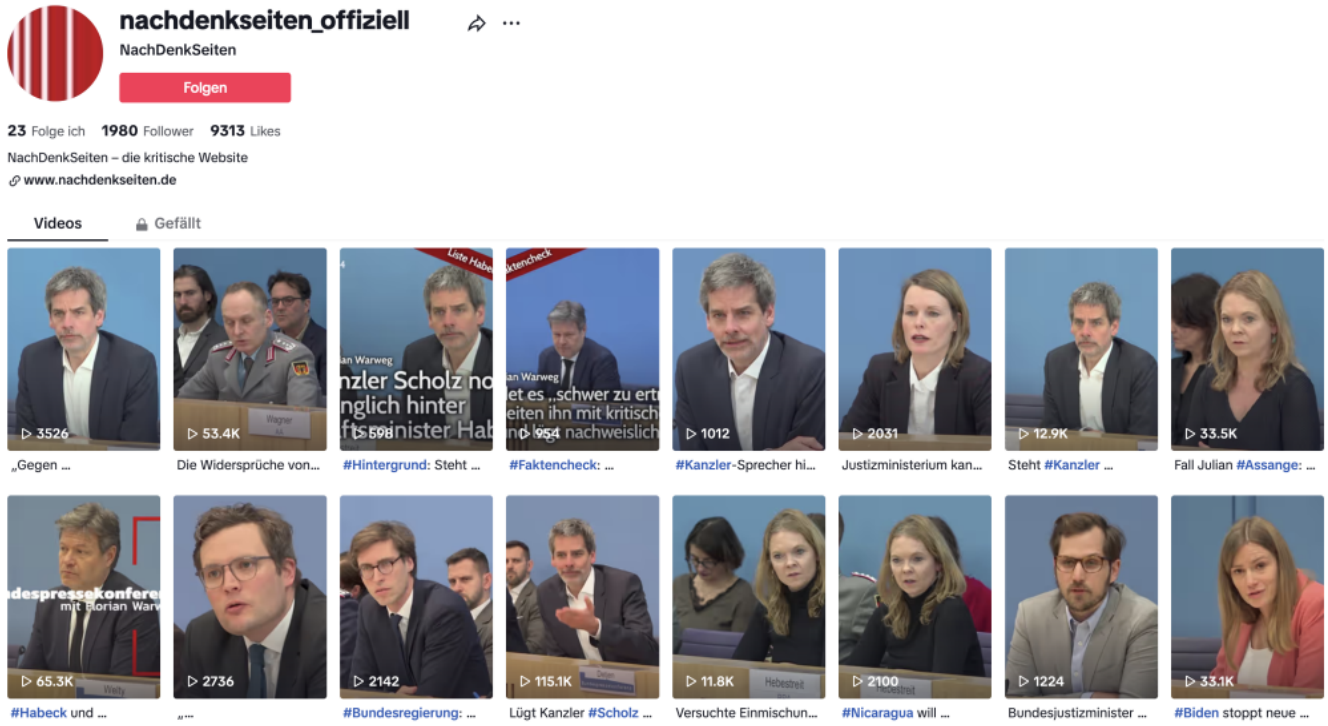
nachdenkseiten_offiziell

NachDenkSeiten

Folgen

23 Folge ich 1980 Follower 9313 Likes

NachDenkSeiten – die kritische Website

www.nachdenkseiten.de

Videos Gefällt

3526
„Gegen ...

Wagner
53.4K
Die Widersprüche von...

Liste Habe
ian Warweg
nzler Scholz no
nglich hinter
ftsminister Hab
598
#Hintergrund: Steht ...

aktencheck
ian Warweg
et es „schwer zu ert
eiten ihn mit kritisch
nachweislich
954
#Faktencheck: ...

1012
#Kanzler-Sprecher hi...

2031
Justizministerium kan...

12.9K
Steht #Kanzler ...

33.5K
Fall Julian #Assange: ...

despressekonferen
mit Florian Warw
65.3K
#Habeck und ...

2736
„...

2142
#Bundesregierung: ...

115.1K
Lügt Kanzler #Scholz ...

Hebestreit
11.8K
Versuchte Einmischun...

2100
#Nicaragua will ...

1224
Bundesjustizminister ...

33.1K
#Biden stoppt neue ...